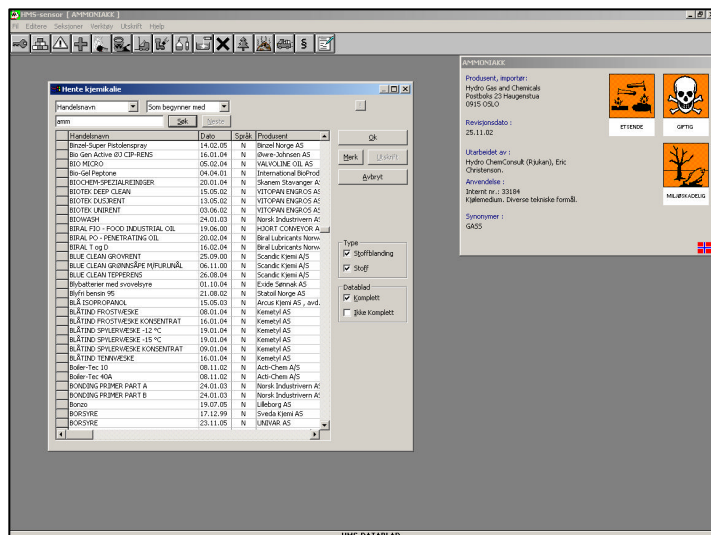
HMS-sensor [ AMMONIAKK ]

Fil Editere Seksjoner Verktøy Utskrift Hjelp

Hente kjemikalie

Handelsnavn | Som begynner med

amm

Søk | Neste

| Handelsnavn | Dato | Språk | Produsent |
|---|---|---|---|
| Binzel-Super Pistolenspray | 14.02.05 | N | Binzel Norge AS |
| Bio Gen Active Ø3 CIP-RENS | 16.01.04 | N | Øwre-Johnsen AS |
| BIO MICRO | 05.02.04 | N | VALVOLINE OIL AS |
| Bio-Gel Peptone | 04.04.01 | N | International BioProd |
| BIOCHEM-SPEZIALREINIGER | 20.01.04 | N | Skanem Stavanger A |
| BIOTEK DEEP CLEAN | 15.05.02 | N | VITOPAN ENGROS AS |
| BIOTEK DUSJRENT | 13.05.02 | N | VITOPAN ENGROS AS |
| BIOTEK UNIRENT | 03.06.02 | N | VITOPAN ENGROS AS |
| BIOWASH | 24.01.03 | N | Norsk Industrivern AS |
| BIRAL FIO - FOOD INDUSTRIAL OIL | 19.06.00 | N | HJORT CONVEYOR A |
| BIRAL PO - PENETRATING OIL | 20.02.04 | N | Biral Lubricants Norw |
| BIRAL T og D | 16.02.04 | N | Biral Lubricants Norw |
| BLUE CLEAN GROVRENT | 25.09.00 | N | Scandic Kjemi A/S |
| BLUE CLEAN GRØNNSÅPE M/FURUNÅL | 06.11.00 | N | Scandic Kjemi A/S |
| BLUE CLEAN TEPPERENS | 26.08.04 | N | Scandic Kjemi A/S |
| Blybatterier med svovelsyre | 01.10.04 | N | Exide Sønnak AS |
| Blyfri bensin 95 | 21.08.02 | N | Statoil Norge AS |
| BLÅ ISOPROPANOL | 15.05.03 | N | Arcus Kjemi AS , avd. |
| BLÅTIND FROSTVÆSKE | 08.01.04 | N | Kemetyl AS |
| BLÅTIND FROSTVÆSKE KONSENTRAT | 16.01.04 | N | Kemetyl AS |
| BLÅTIND SPYLERVÆSKE -12 ºC | 19.01.04 | N | Kemetyl AS |
| BLÅTIND SPYLERVÆSKE -15 ºC | 19.01.04 | N | Kemetyl AS |
| BLÅTIND SPYLERVÆSKE KONSENTRAT | 09.01.04 | N | Kemetyl AS |
| BLÅTIND TENNVÆSKE | 16.01.04 | N | Kemetyl AS |
| Boiler-Tec 10 | 08.11.02 | N | Acti-Chem A/S |
| Boiler-Tec 40A | 08.11.02 | N | Acti-Chem A/S |
| BONDING PRIMER PART A | 24.01.03 | N | Norsk Industrivern AS |
| BONDING PRIMER PART B | 24.01.03 | N | Norsk Industrivern AS |
| Bonzo | 19.07.05 | N | Lilleborg AS |
| BORSYRE | 17.12.99 | N | Sveda Kjemi AS |
| BORSYRE | 23.11.05 | N | UNIVAR AS |

Ok
Merk | Utskrift
Avbryt

Type
Stoffblanding
Stoff

Datablad
Komplett
Ikke Komplett

AMMONIAKK

Produsent, importør:
Hydro Gas and Chemicals
Postboks 23 Haugenstua
0915 OSLO

Revisjonsdato :
25.11.02

Utarbeidet av :
Hydro ChemConsult (Rjukan), Eric Christensen.

Anvendelse :
Internt nr.: 33184
Kjølemedium. Diverse tekniske formål.

Synonymer :
GASS

ETSENDE
GIFTIG
MILJØSKADELIG

HMS DATABLAD